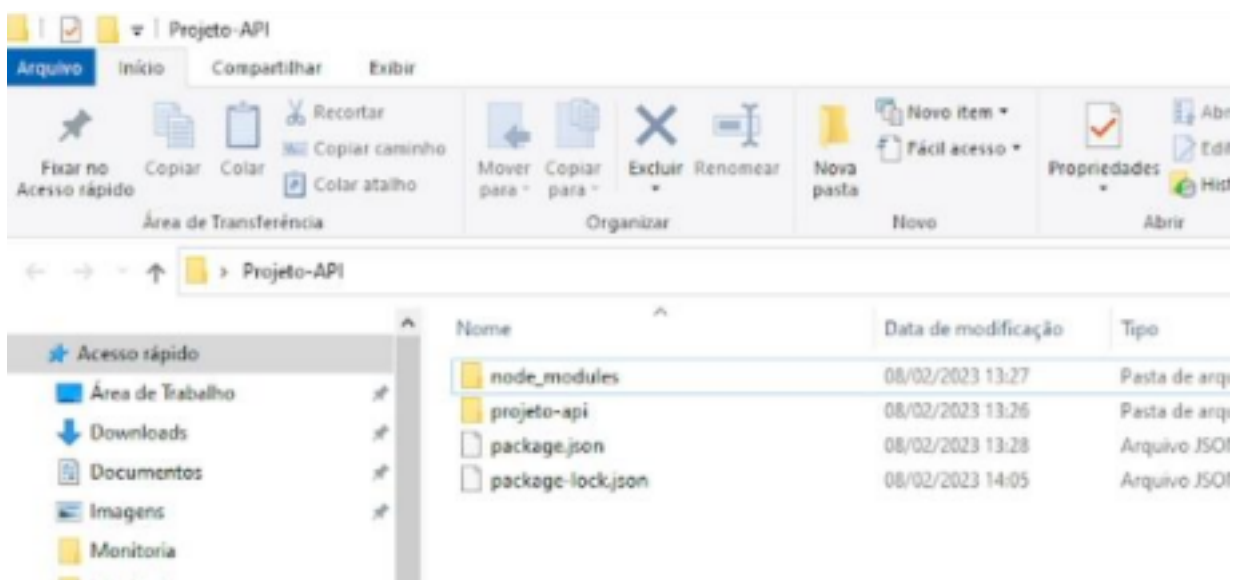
Projeto-API

Arquivo Início Compartilhar Exibir

Fixar no Acesso rápido Copiar Colar Recortar Copiar caminho Colar atalho
Área de Transferência

Mover para Copiar para Excluir Renomear
Organizar

Nova pasta Novo item Fácil acesso
Novo

Propriedades Abr Edi Hist
Abrir

Projeto-API

Acesso rápido
Área de Trabalho
Downloads
Documentos
Imagens
Monitoria

| Nome | Data de modificação | Tipo |
|---|---|---|
| node_modules | 08/02/2023 13:27 | Pasta de arqu |
| projeto-api | 08/02/2023 13:26 | Pasta de arqu |
| package.json | 08/02/2023 13:28 | Arquivo JSOI |
| package-lock.json | 08/02/2023 14:05 | Arquivo JSOI |